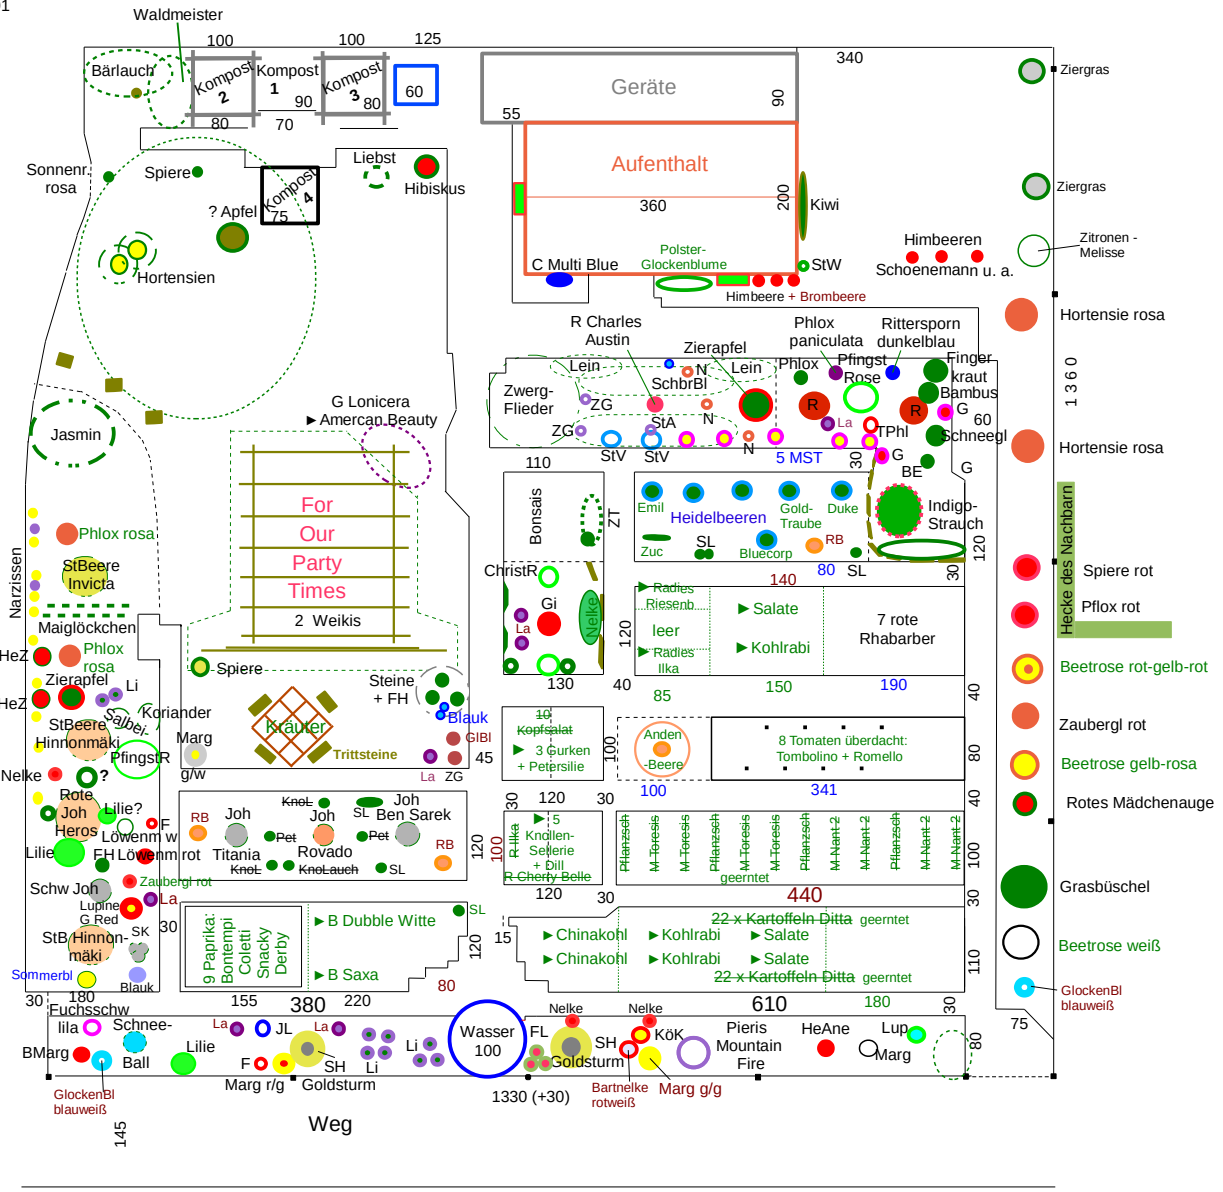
1

Waldmeister

100 100 125

Bärlauch Kompost 2 Kompost 1 Kompost 3 60

90 80

80 70

Geräte 90

55

340

Ziergras

Sonnenr. rosa

Spiere

Liebst

Hibiskus

Aufenthalt

? Apfel Kompost 4 75

360 200 Kiwi

Ziergras

Hortensien

C Multi Blue Polster-Glockenblume StW

Himbeeren Schoenemann u. a.

Zitronen - Melisse

Himbeere + Brombeere

Hortensie rosa

R Charles Austin

Phlox paniculata

Rittersporn dunkelblau

Zierapfel

Lein Phlox Pfingst Finger kraut

Zwerg-Flieder

N Lein

Rose

SchbrBl

ZG

Bambus

StA N

R R

G

60

Jasmin

G Lonicera ▸ Amercan Beauty

ZG

La

TPhl

Schneegl

StV StV

N

5 MST

30

G

Hortensie rosa

110

BE G

1 3 6 0

Bonsais ZT

Emil Heidelbeeren Gold-Traube Duke

Indigo-Strauch

Zuc SL Bluecorp RB

80 SL

120

30

Narzissen

Phlox rosa

StBeere Invicta

For Our Party Times

2 Weikis

ChristR

Gi

La

Nelke

140

Hecke des Nachbarn

Spiere rot

Pflox rot

Maiglöckchen

HeZ Phlox rosa

▸ Radies Riesenb

leer

▸ Salate

7 rote Rhabarber

120

Spiere

▸ Radies Ilka

▸ Kohlrabi

Beetrose rot-gelb-rot

Zierapfel

Li

Steine + FH

130 40 85 150 190

HeZ

StBeere Salbei Koriander

Hinnonmäki

PfingstR

Marg

Kräuter

Blauk

GlBl

Trittsteine

45

10 Kopfsalat

▸ 3 Gurken + Petersilie

100

Anden -Beere

8 Tomaten überdacht: Tombolino + Romello

40

Zaubergl rot

80

Beetrose gelb-rosa

Nelke

?

g/w

La ZG

100 341

Rote Joh Heros

Lilie?

RB Joh

Knol Joh

SL Ben Sarek

30 120 30

40

Rotes Mädchenauge

F

Pet

Pet

▸ 5 Knollen-Sellerie + Dill

Pflanzsch M Toresis M Toresis Pflanzsch M Toresis M Toresis Pflanzsch M Nant 2 M Nant 2 Pflanzsch M Nant 2 M Nant 2

Löwenm w

R Ilka

Lilie

FH Löwenm rot

Titania

Rovado

RB

120

100

R Cherry Belle

geerntet

100

Knol

KnoLauch

SL

Grasbüschel

Schw Joh

Zaubergl rot

440

120 30

30

Lupine G Red

La

SL

9 Paprika: Bontempi Coletti Snacky Derby

▸ B Dubble Witte

120

22 x Kartoffeln Ditta geerntet

StB Hinnon-mäki

SK

30

15

▸ Chinakohl ▸ Kohlrabi ▸ Salate

▸ Chinakohl ▸ Kohlrabi ▸ Salate

110

Beetrose weiß

Sommerbl

Blauk

▸ B Saxa

80

22 x Kartoffeln Ditta geerntet

30 180

155 380 220

610 180

30

GlockenBl blauweiß

Fuchsschw

Nelke Nelke

75

lila Schnee-

La JL La

Wasser 100

FL

KöK

Pieris Mountain Fire

HeAne

Lup

80

BMarg

Ball

Lilie

Li

SH

Marg

F

SH

Li

Goldsturm

GlockenBl blauweiß

Marg r/g Goldsturm

Bartnelke rotweiß

Marg g/g

1330 (+30)

145

Weg